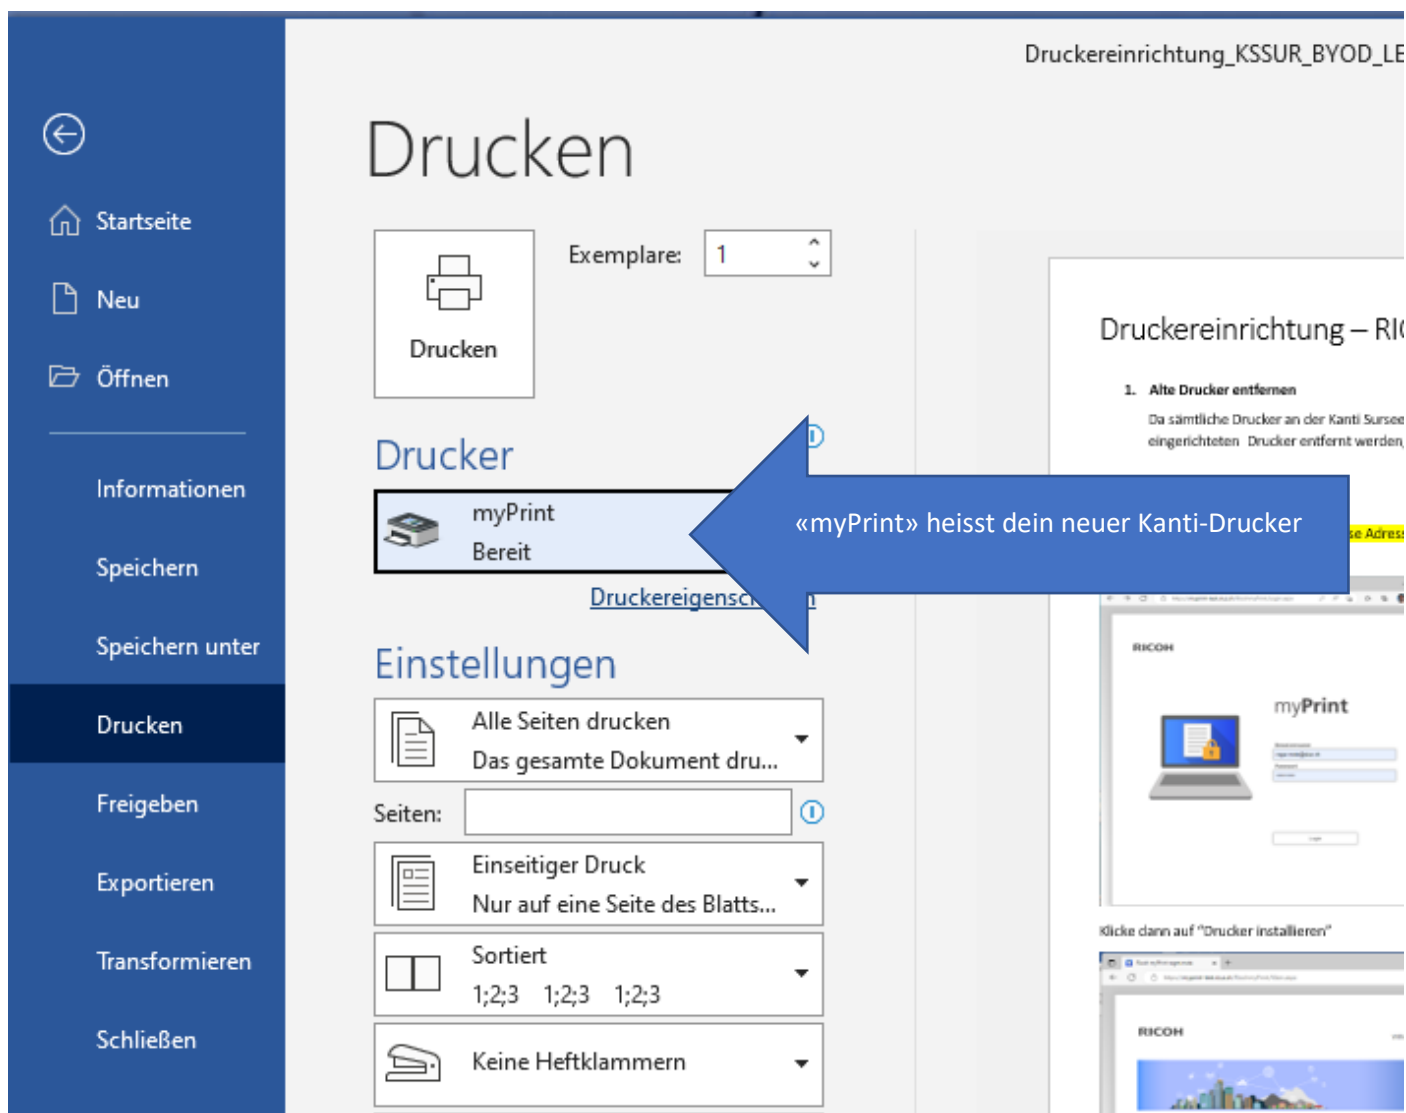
Druckereinrichtung_KSSUR_BYOD_LE

Startseite

Neu

Öffnen

Informationen

Speichern

Speichern unter

Drucken

Freigeben

Exportieren

Transformieren

Schließen

Drucken

Drucken

Exemplare: 1

Drucker

myPrint
Bereit

Druckereigensc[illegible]

«myPrint» heisst dein neuer Kanti-Drucker

Einstellungen

Alle Seiten drucken
Das gesamte Dokument dru...

Seiten:

Einseitiger Druck
Nur auf eine Seite des Blatts...

Sortiert
1;2;3 1;2;3 1;2;3

Keine Heftklammern

Druckereinrichtung – RI

1. Alte Drucker entfernen

Da sämtliche Drucker an der Kanti Sursee
eingerichteten Drucker entfernt werden

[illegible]e Adress

RICOH

myPrint

Klicke dann auf "Drucker installieren"

RICOH